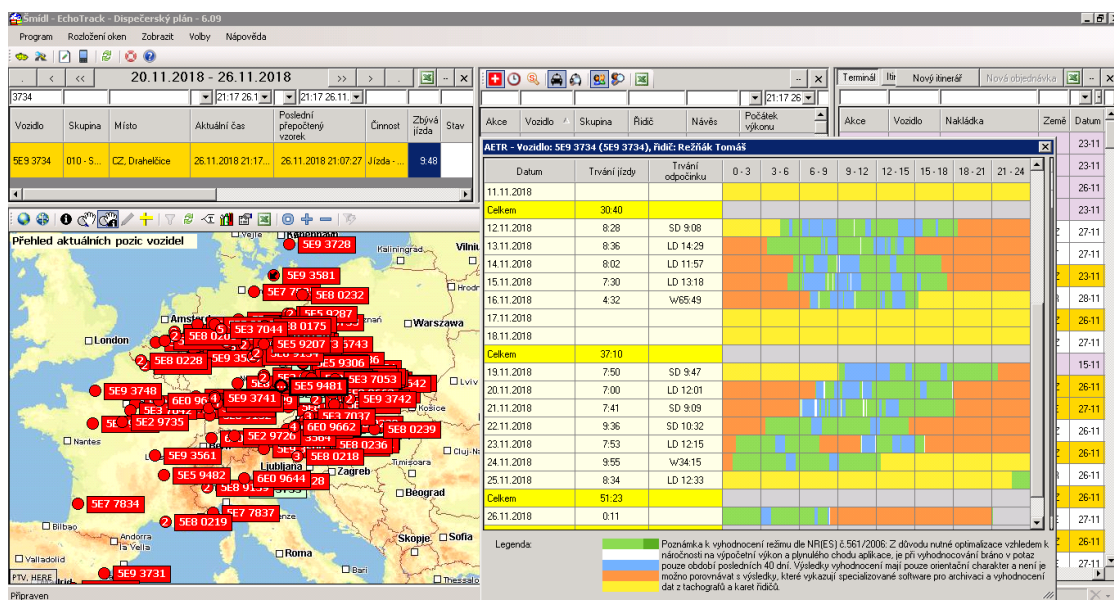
Šmidl - EchoTrack - Dispečerský plán - 6.09

Program Rozložení oken Zobrazit Volby Nápověda

20.11.2018 - 26.11.2018

3734

21:17 26.1 21:17 26.11.

| Vozidlo | Skupina | Místo | Aktuální čas | Poslední přepočtený vzorek | Činnost | Zbývá jízda | Stav |
|---|---|---|---|---|---|---|---|
| 5E9 3734 | 010 - S... | CZ, Drahelčice | 26.11.2018 21:17... | 26.11.2018 21:07:27 | Jízda - ... | 9:48 | |

Přehled aktuálních pozic vozidel

5E9 3728
5E9 3581
5E7 7
5E8 0232
5E9 9287
5E3 7044
8 0175
5E8 0228
5E9 3743
5E9 9207
5E9 9306
5E9 3748
5E9 9481
5E3 7053
6E0 96
5E9 3741
5E9 3742
5E9 9735
3 7037
5E8 0239
6E0 9662
5E2 9726
5E8 0236
5E9 3561
5E8 0218
5E9 9482
6E0 9644
5E7 7834
5E7 7837
5E8 0219
5E9 3731

London Amsterdam Warszawa Vilnius Kaliningrad Hrodna Lviv Košice Cluj-N Timisoara Zagreb Ljubljana Nantes Beograd Bilbao Andorra la Vella Valladolid Roma Skopje Sofia Thessal

PTV, HERE

Připraven

Akce Vozidlo Skupina Řidič Návěs Počátek výkonu

21:17 26

Terminál Iti Nový itinerář Nová objednávka

Akce Vozidlo Nakládka Země Datum

23-11 23-11 26-11 23-11 27-11 27-11 23-11 28-11 26-11 26-11 15-11 26-11 27-11 26-11 23-11 26-11 26-11 27-11 26-11 27-11

AETR - Vozidlo: 5E9 3734 (5E9 3734), řidič: Režňák Tomáš

| Datum | Trvání jízdy | Trvání odpočinku | 0 - 3 | 3 - 6 | 6 - 9 | 9 - 12 | 12 - 15 | 15 - 18 | 18 - 21 | 21 - 24 |
|---|---|---|---|---|---|---|---|---|---|---|
| 11.11.2018 | | | | | | | | | | |
| Celkem | 30:40 | | | | | | | | | |
| 12.11.2018 | 8:28 | SD 9:08 | | | | | | | | |
| 13.11.2018 | 8:36 | LD 14:29 | | | | | | | | |
| 14.11.2018 | 8:02 | LD 11:57 | | | | | | | | |
| 15.11.2018 | 7:30 | LD 13:18 | | | | | | | | |
| 16.11.2018 | 4:32 | W65:49 | | | | | | | | |
| 17.11.2018 | | | | | | | | | | |
| 18.11.2018 | | | | | | | | | | |
| Celkem | 37:10 | | | | | | | | | |
| 19.11.2018 | 7:50 | SD 9:47 | | | | | | | | |
| 20.11.2018 | 7:00 | LD 12:01 | | | | | | | | |
| 21.11.2018 | 7:41 | SD 9:09 | | | | | | | | |
| 22.11.2018 | 9:36 | SD 10:32 | | | | | | | | |
| 23.11.2018 | 7:53 | LD 12:15 | | | | | | | | |
| 24.11.2018 | 9:55 | W34:15 | | | | | | | | |
| 25.11.2018 | 8:34 | LD 12:33 | | | | | | | | |
| Celkem | 51:23 | | | | | | | | | |
| 26.11.2018 | 0:11 | | | | | | | | | |

Legenda:

Poznámka k vyhodnocení režimu dle NR(ES) č.561/2006: Z důvodu nutné optimalizace vzhledem k náročnosti na výpočetní výkon a plynulého chodu aplikace, je při vyhodnocování bráno v potaz pouze období posledních 40 dní. Výsledky vyhodnocení mají pouze orientační charakter a není je možno porovnávat s výsledky, které vykazují specializované software pro archivaci a vyhodnocení dat z tachografů a karet řidičů.